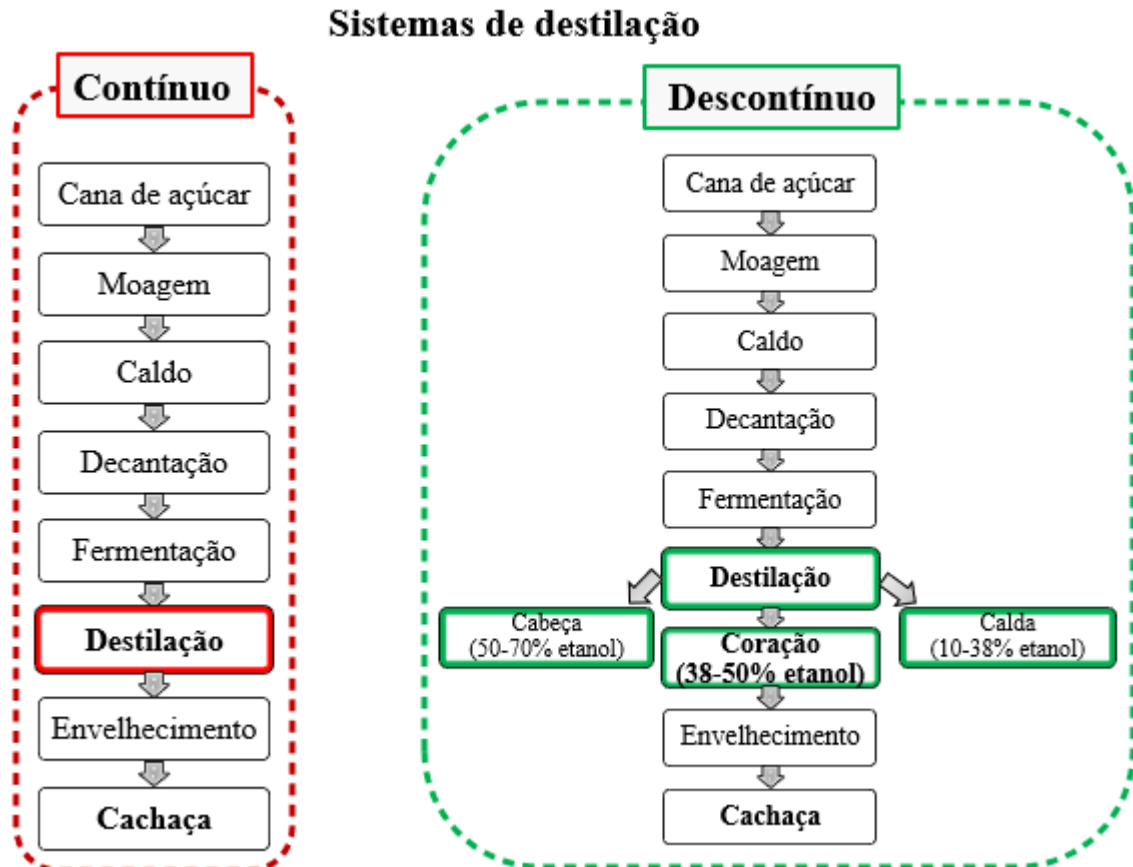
Sistemas de destilação

Contínuo

Cana de açúcar

Moagem

Caldo

Decantação

Fermentação

Destilação

Envelhecimento

Cachaça

Descontínuo

Cana de açúcar

Moagem

Caldo

Decantação

Fermentação

Destilação

Cabeça (50-70% etanol)

Coração (38-50% etanol)

Calda (10-38% etanol)

Envelhecimento

Cachaça